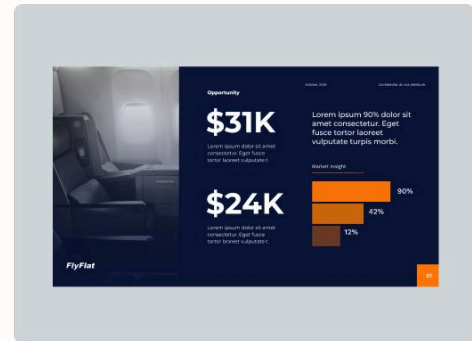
Opportunity

October 2024

Confidential, do not distribute

$31K

Lorem ipsum dolor sit amet consectetur. Eget fusce tortor laoreet vulputate t.

$24K

Lorem ipsum dolor sit amet consectetur. Eget fusce tortor laoreet vulputate t.

Lorem ipsum 90% dolor sit amet consectetur. Eget fusce tortor laoreet vulputate turpis morbi.

Market insight

90%

42%

12%

FlyFlat

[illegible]